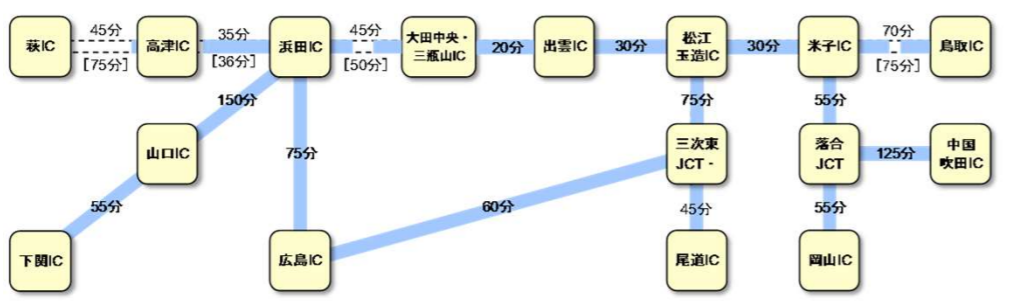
萩IC
45分
[75分]
高津IC
35分
[36分]
浜田IC
45分
[50分]
大田中央・三瓶山IC
20分
出雲IC
30分
松江玉造IC
30分
米子IC
70分
[75分]
鳥取IC

150分
山口IC
55分
下関IC
75分
広島IC
60分
75分
三次東JCT・
45分
尾道IC
55分
落合JCT
125分
中国吹田IC
55分
岡山IC